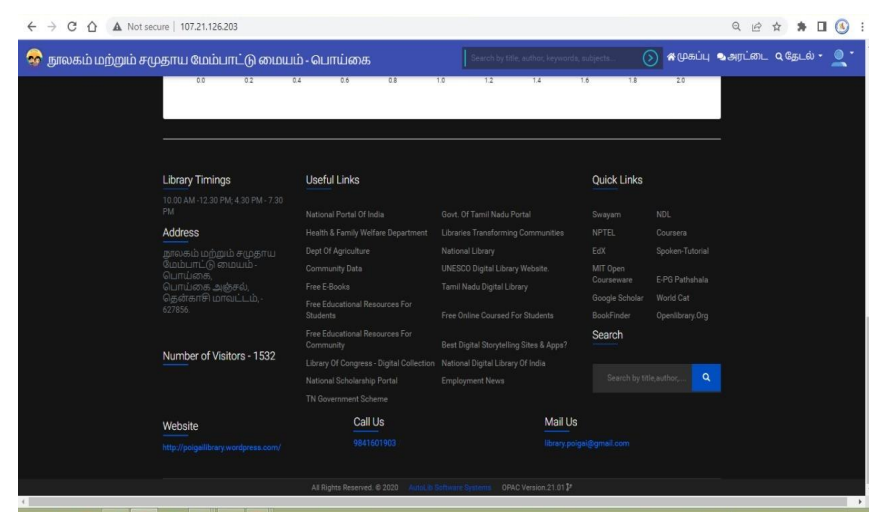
Not secure | 107.21.126.203

நூலகம் மற்றும் சமுதாய மேம்பாட்டு மையம் - பொய்கை

Search by title, author, keywords, subjects...

முகப்பு அரட்டை தேடல்

0.0 0.2 0.4 0.6 0.8 1.0 1.2 1.4 1.6 1.8 2.0

Library Timings

10.00 AM -12.30 PM; 4.30 PM - 7.30 PM

Address

நூலகம் மற்றும் சமுதாய மேம்பாட்டு மையம் - பொய்கை, பொய்கை அஞ்சல், தென்காசி மாவட்டம், - 627856.

Number of Visitors - 1532

Useful Links

| | |
|---|---|
| National Portal Of India | Govt. Of Tamil Nadu Portal |
| Health & Family Welfare Department | Libraries Transforming Communities |
| Dept Of Agriculture | National Library |
| Community Data | UNESCO Digital Library Website. |
| Free E-Books | Tamil Nadu Digital Library |
| Free Educational Resources For Students | Free Online Coursed For Students |
| Free Educational Resources For Community | Best Digital Storytelling Sites & Apps? |
| Library Of Congress - Digital Collection | National Digital Library Of India |
| National Scholarship Portal | Employment News |
| TN Government Scheme | |

Quick Links

| | |
|---|---|
| Swayam | NDL |
| NPTEL | Coursera |
| EdX | Spoken-Tutorial |
| MIT Open Courseware | E-PG Pathshala |
| Google Scholar | World Cat |
| BookFinder | Openlibrary.Org |

Search

Search by title,author,...

Website

http://poigailibrary.wordpress.com/

Call Us

9841601903

Mail Us

library.poigai@gmail.com

All Rights Reserved. © 2020 AutoLib Software Systems OPAC Version 21.01